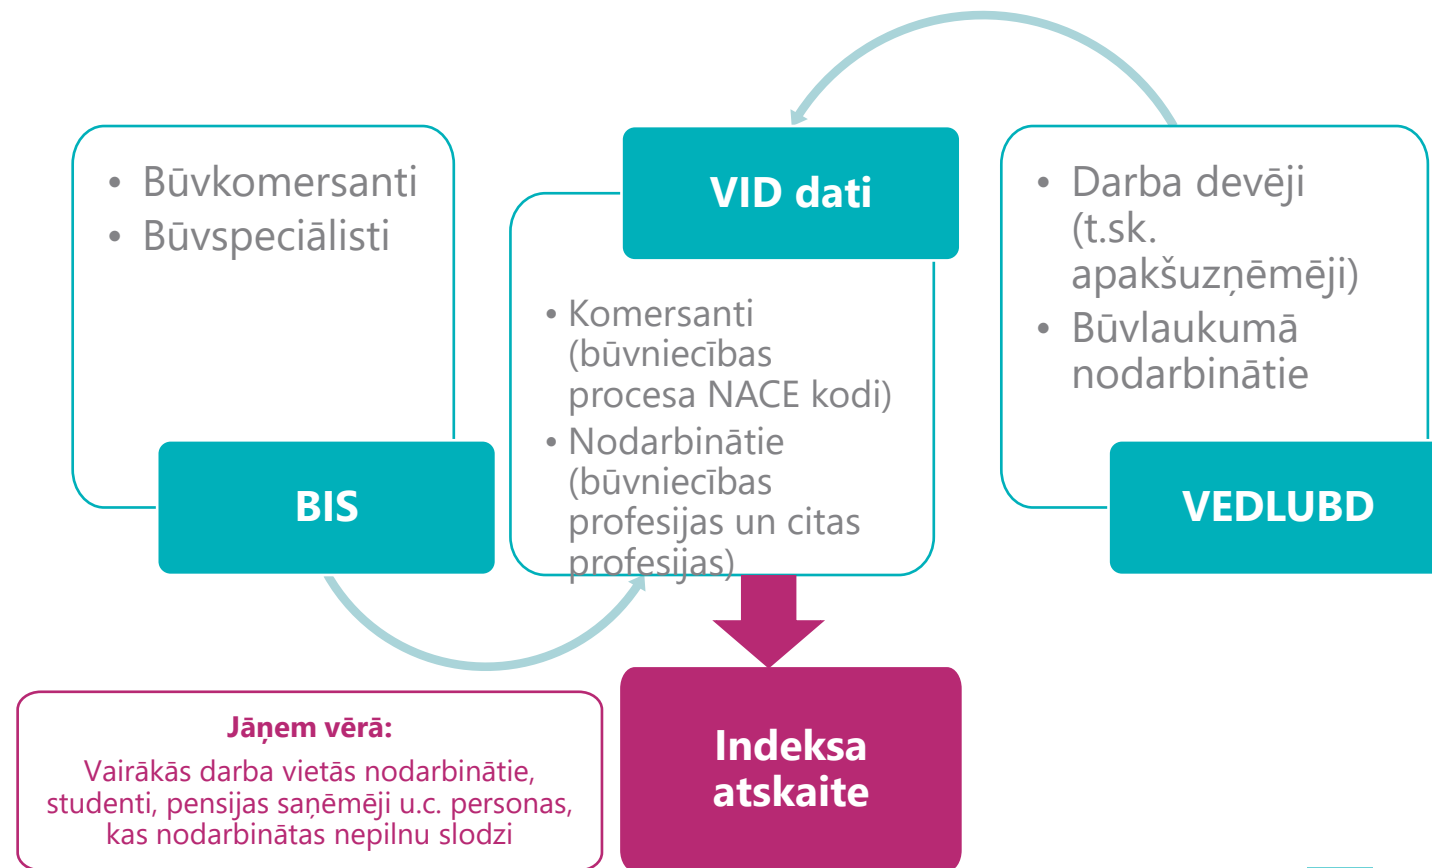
• Būvkomersanti
• Būvspeciālisti

BIS

VID dati

• Komersanti (būvniecības procesa NACE kodi)
• Nodarbinātie (būvniecības profesijas un citas profesijas)

• Darba devēji (t.sk. apakšuzņēmēji)
• Būvlaukumā nodarbinātie

VEDLUBD

Jāņem vērā:
Vairākās darba vietās nodarbinātie, studenti, pensijas saņēmēji u.c. personas, kas nodarbinātas nepilnu slodzi

Indeksa atskaite